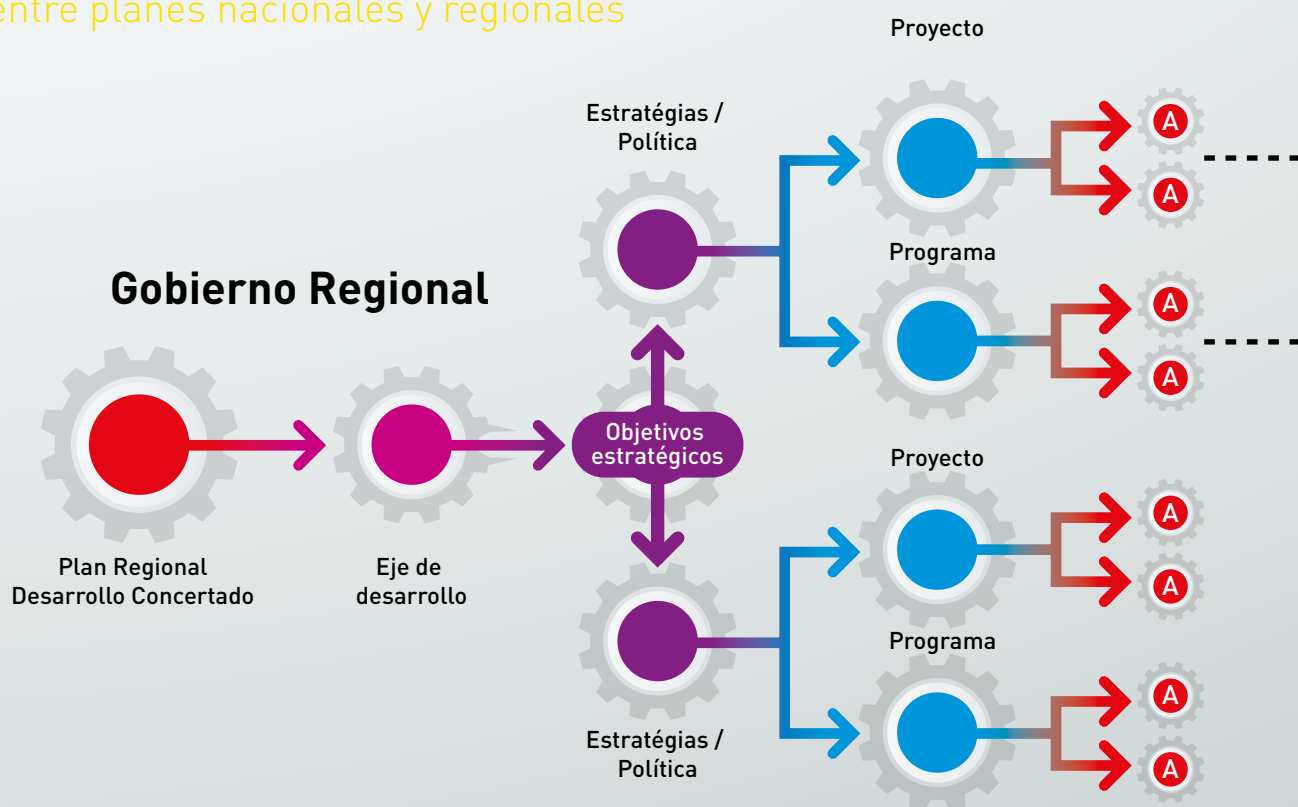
entre planes nacionales y regionales

Gobierno Regional

Plan Regional Desarrollo Concertado

Eje de desarrollo

Objetivos estratégicos

Estratégias / Política

Estratégias / Política

Proyecto

A

A

Programa

A

A

Proyecto

A

A

Programa

A

A